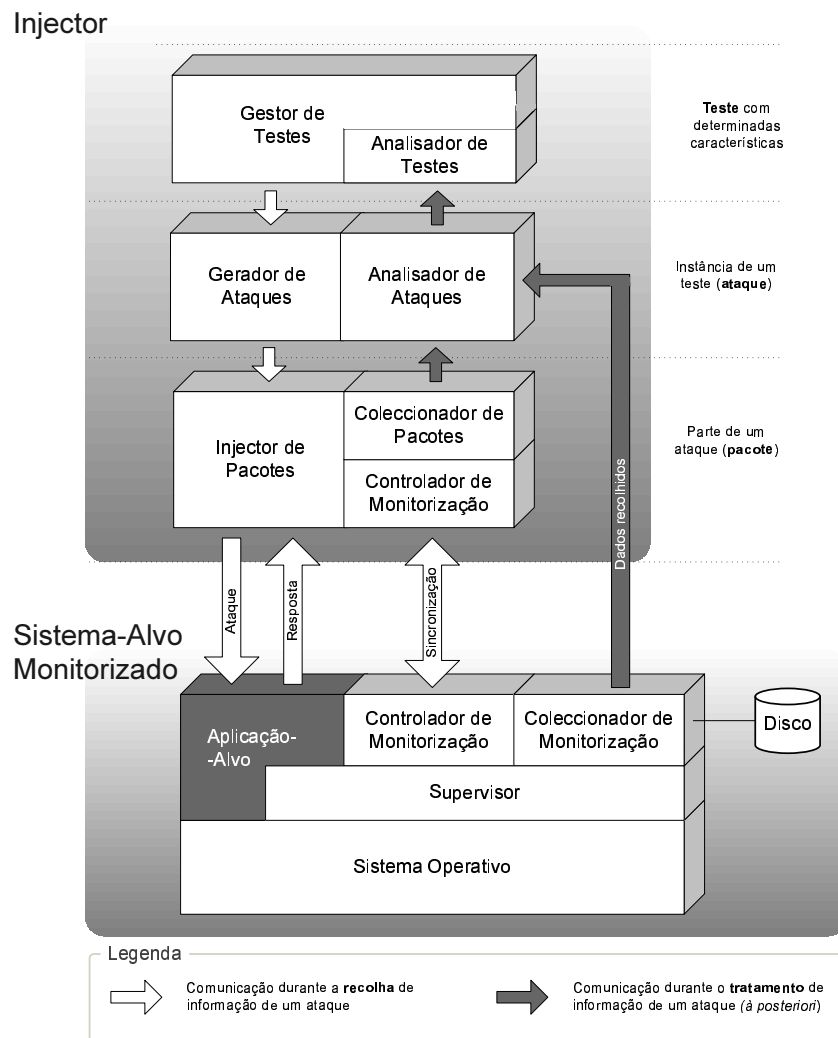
Injector

Gestor de Testes

Analisador de Testes

Teste com determinadas características

Gerador de Ataques

Analisador de Ataques

Instância de um teste (ataque)

Injector de Pacotes

Coleccionador de Pacotes

Controlador de Monitorização

Parte de um ataque (pacote)

Dados recolhidos

Ataque

Resposta

Sincronização

Sistema-Alvo Monitorizado

Aplicação-Alvo

Controlador de Monitorização

Coleccionador de Monitorização

Disco

Supervisor

Sistema Operativo

Legenda

Comunicação durante a recolha de informação de um ataque

Comunicação durante o tratamento de informação de um ataque (à posteriori)